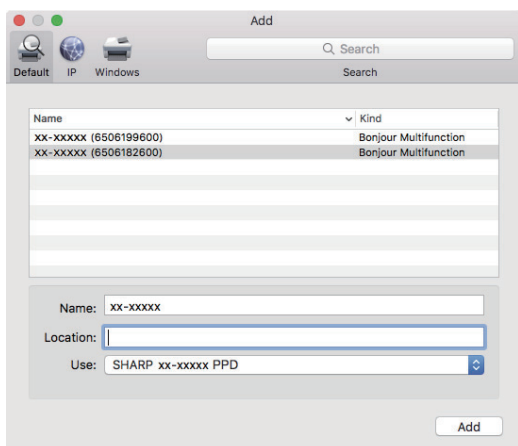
Add

Default IP Windows

Search

Search

| Name | Kind |
|---|---|
| xx-xxxxx (6506199600) | Bonjour Multifunction |
| xx-xxxxx (6506182600) | Bonjour Multifunction |

Name: xx-xxxxx

Location:

Use: SHARP xx-xxxxx PPD

Add